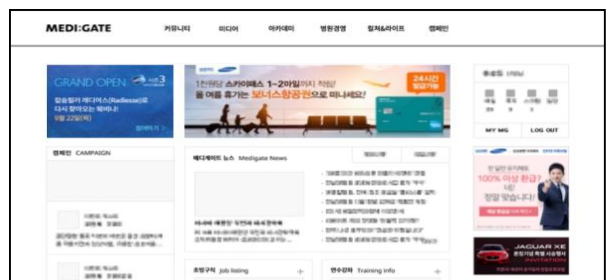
MEDI:GATE

커뮤니티 미디어 아카데미 병원경영 힐링&라이프 캠페인

GRAND OPEN

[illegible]

9월 22일(목)

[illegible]

24시간

1만원당 스카이패스 1~2마일까지 적립!

올 여름 휴가는 보너스항공권으로 떠나세요!

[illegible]

MY MG LOG OUT

캠페인 CAMPAIGN

메디게이트 뉴스 Medigate News

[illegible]

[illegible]

100% 이상 환급?

JAGUAR XE

초빙구직 Job listing

연수강좌 Training info